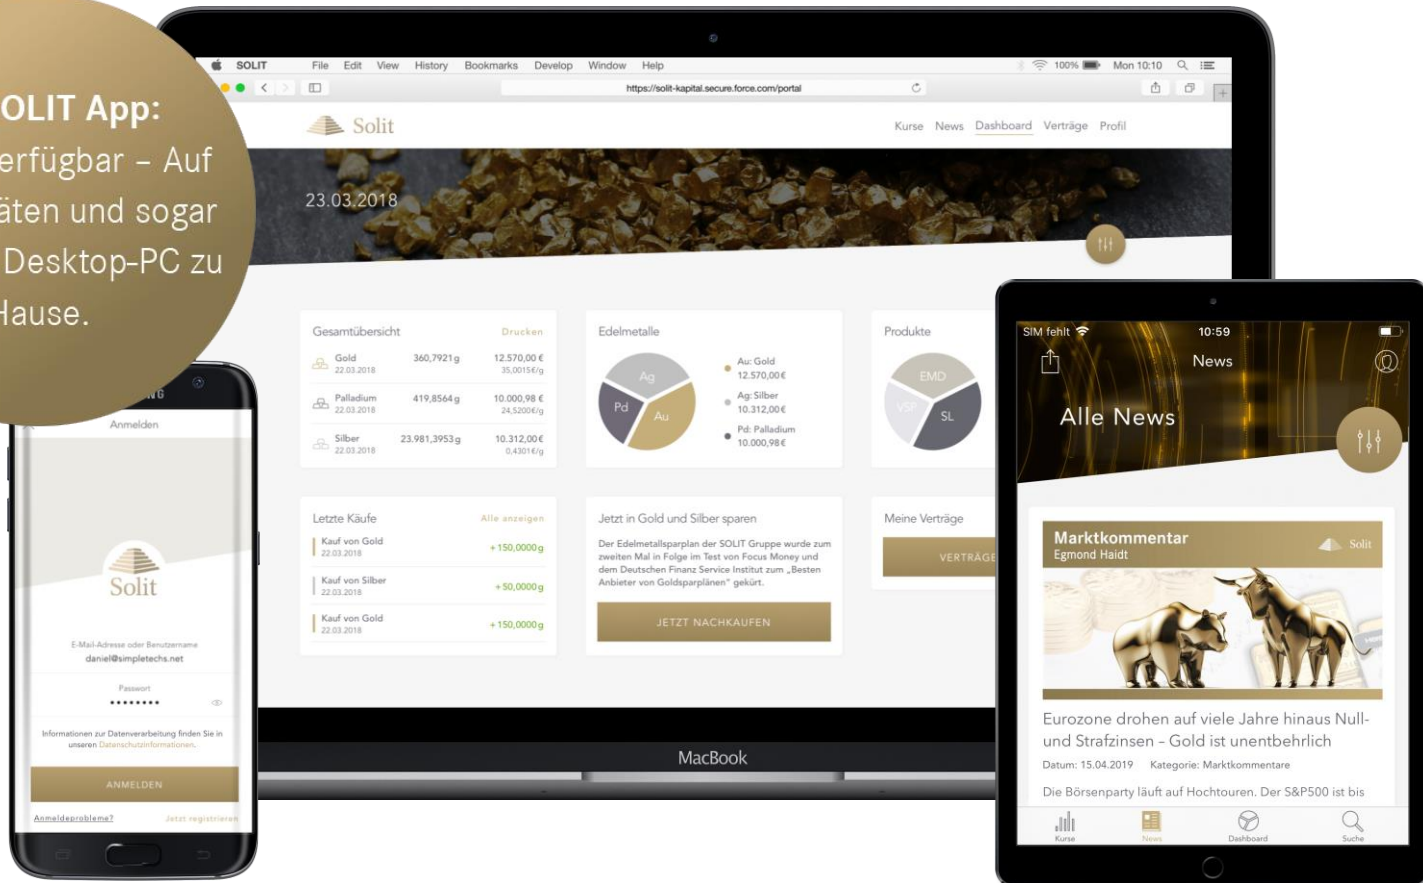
SOLIT App:
erfügbar – Auf
äten und sogar
Desktop-PC zu
Hause.

SOLIT File Edit View History Bookmarks Develop Window Help 100% Mon 10:10

https://solit-kapital.secure.force.com/portal

Solit

Kurse News Dashboard Verträge Profil

23.03.2018

Gesamtübersicht Drucken

| Gold 22.03.2018 | 360,7921 g | 12.570,00 € 35,0015€/g |
|---|---|---|
| Palladium 22.03.2018 | 419,8564 g | 10.000,98 € 24,5200€/g |
| Silber 22.03.2018 | 23.981,3953 g | 10.312,00 € 0,4301€/g |

Edelmetalle

Ag Pd Au

Au: Gold 12.570,00 €
Ag: Silber 10.312,00 €
Pd: Palladium 10.000,98 €

Produkte

EMD VSP SL

Letzte Käufe Alle anzeigen

Kauf von Gold 22.03.2018 + 150,0000 g
Kauf von Silber 22.03.2018 + 50,0000 g
Kauf von Gold 22.03.2018 + 150,0000 g

Jetzt in Gold und Silber sparen

Der Edelmetallsparplan der SOLIT Gruppe wurde zum zweiten Mal in Folge im Test von Focus Money und dem Deutschen Finanz Service Institut zum „Besten Anbieter von Goldsparplänen" gekürt.

JETZT NACHKAUFEN

Meine Verträge

VERTRÄGE

MacBook

Anmelden

Solit

E-Mail-Adresse oder Benutzername
daniel@simpletechs.net

Passwort
••••••••

Informationen zur Datenverarbeitung finden Sie in unseren Datenschutzinformationen.

ANMELDEN

Anmeldeprobleme? Jetzt registrieren

SIM fehlt 10:59

News

Alle News

Marktkommentar
Egmond Haidt
Solit

Eurozone drohen auf viele Jahre hinaus Null- und Strafzinsen – Gold ist unentbehrlich

Datum: 15.04.2019 Kategorie: Marktkommentare

Die Börsenparty läuft auf Hochtouren. Der S&P500 ist bis

Kurse News Dashboard Suche